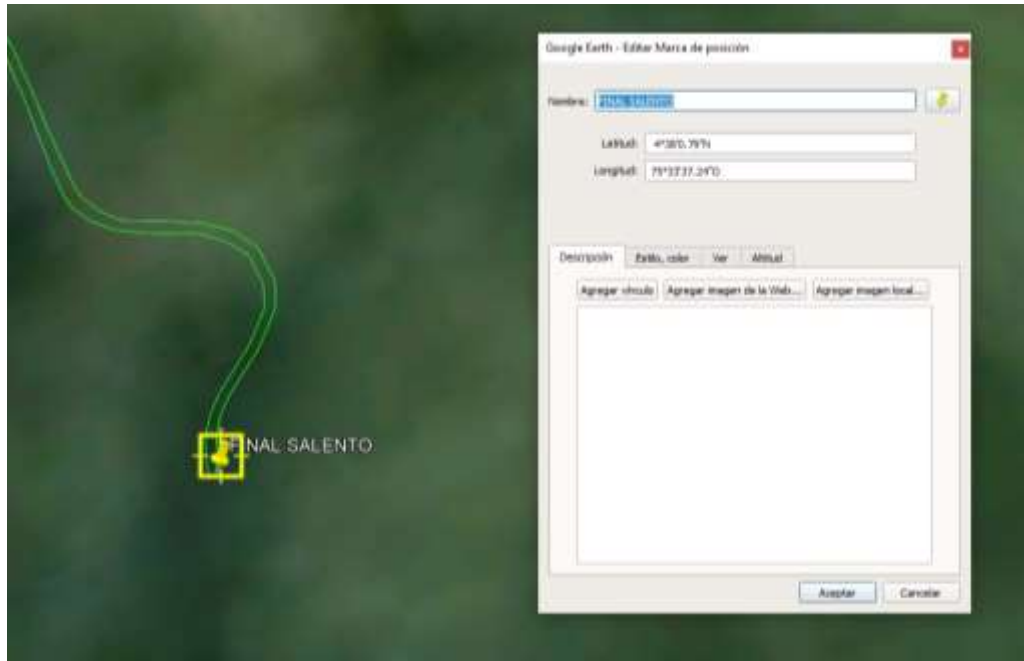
Google Earth - Editar Marca de posición

Nombre: FINAL SALENTO

Latitud: 4°38'0.79"N

Longitud: 75°33'37.24"O

Descripción | Estilo, color | Ver | Altitud

Agregar vínculo | Agregar imagen de la Web... | Agregar imagen local...

Aceptar | Cancelar

FINAL SALENTO